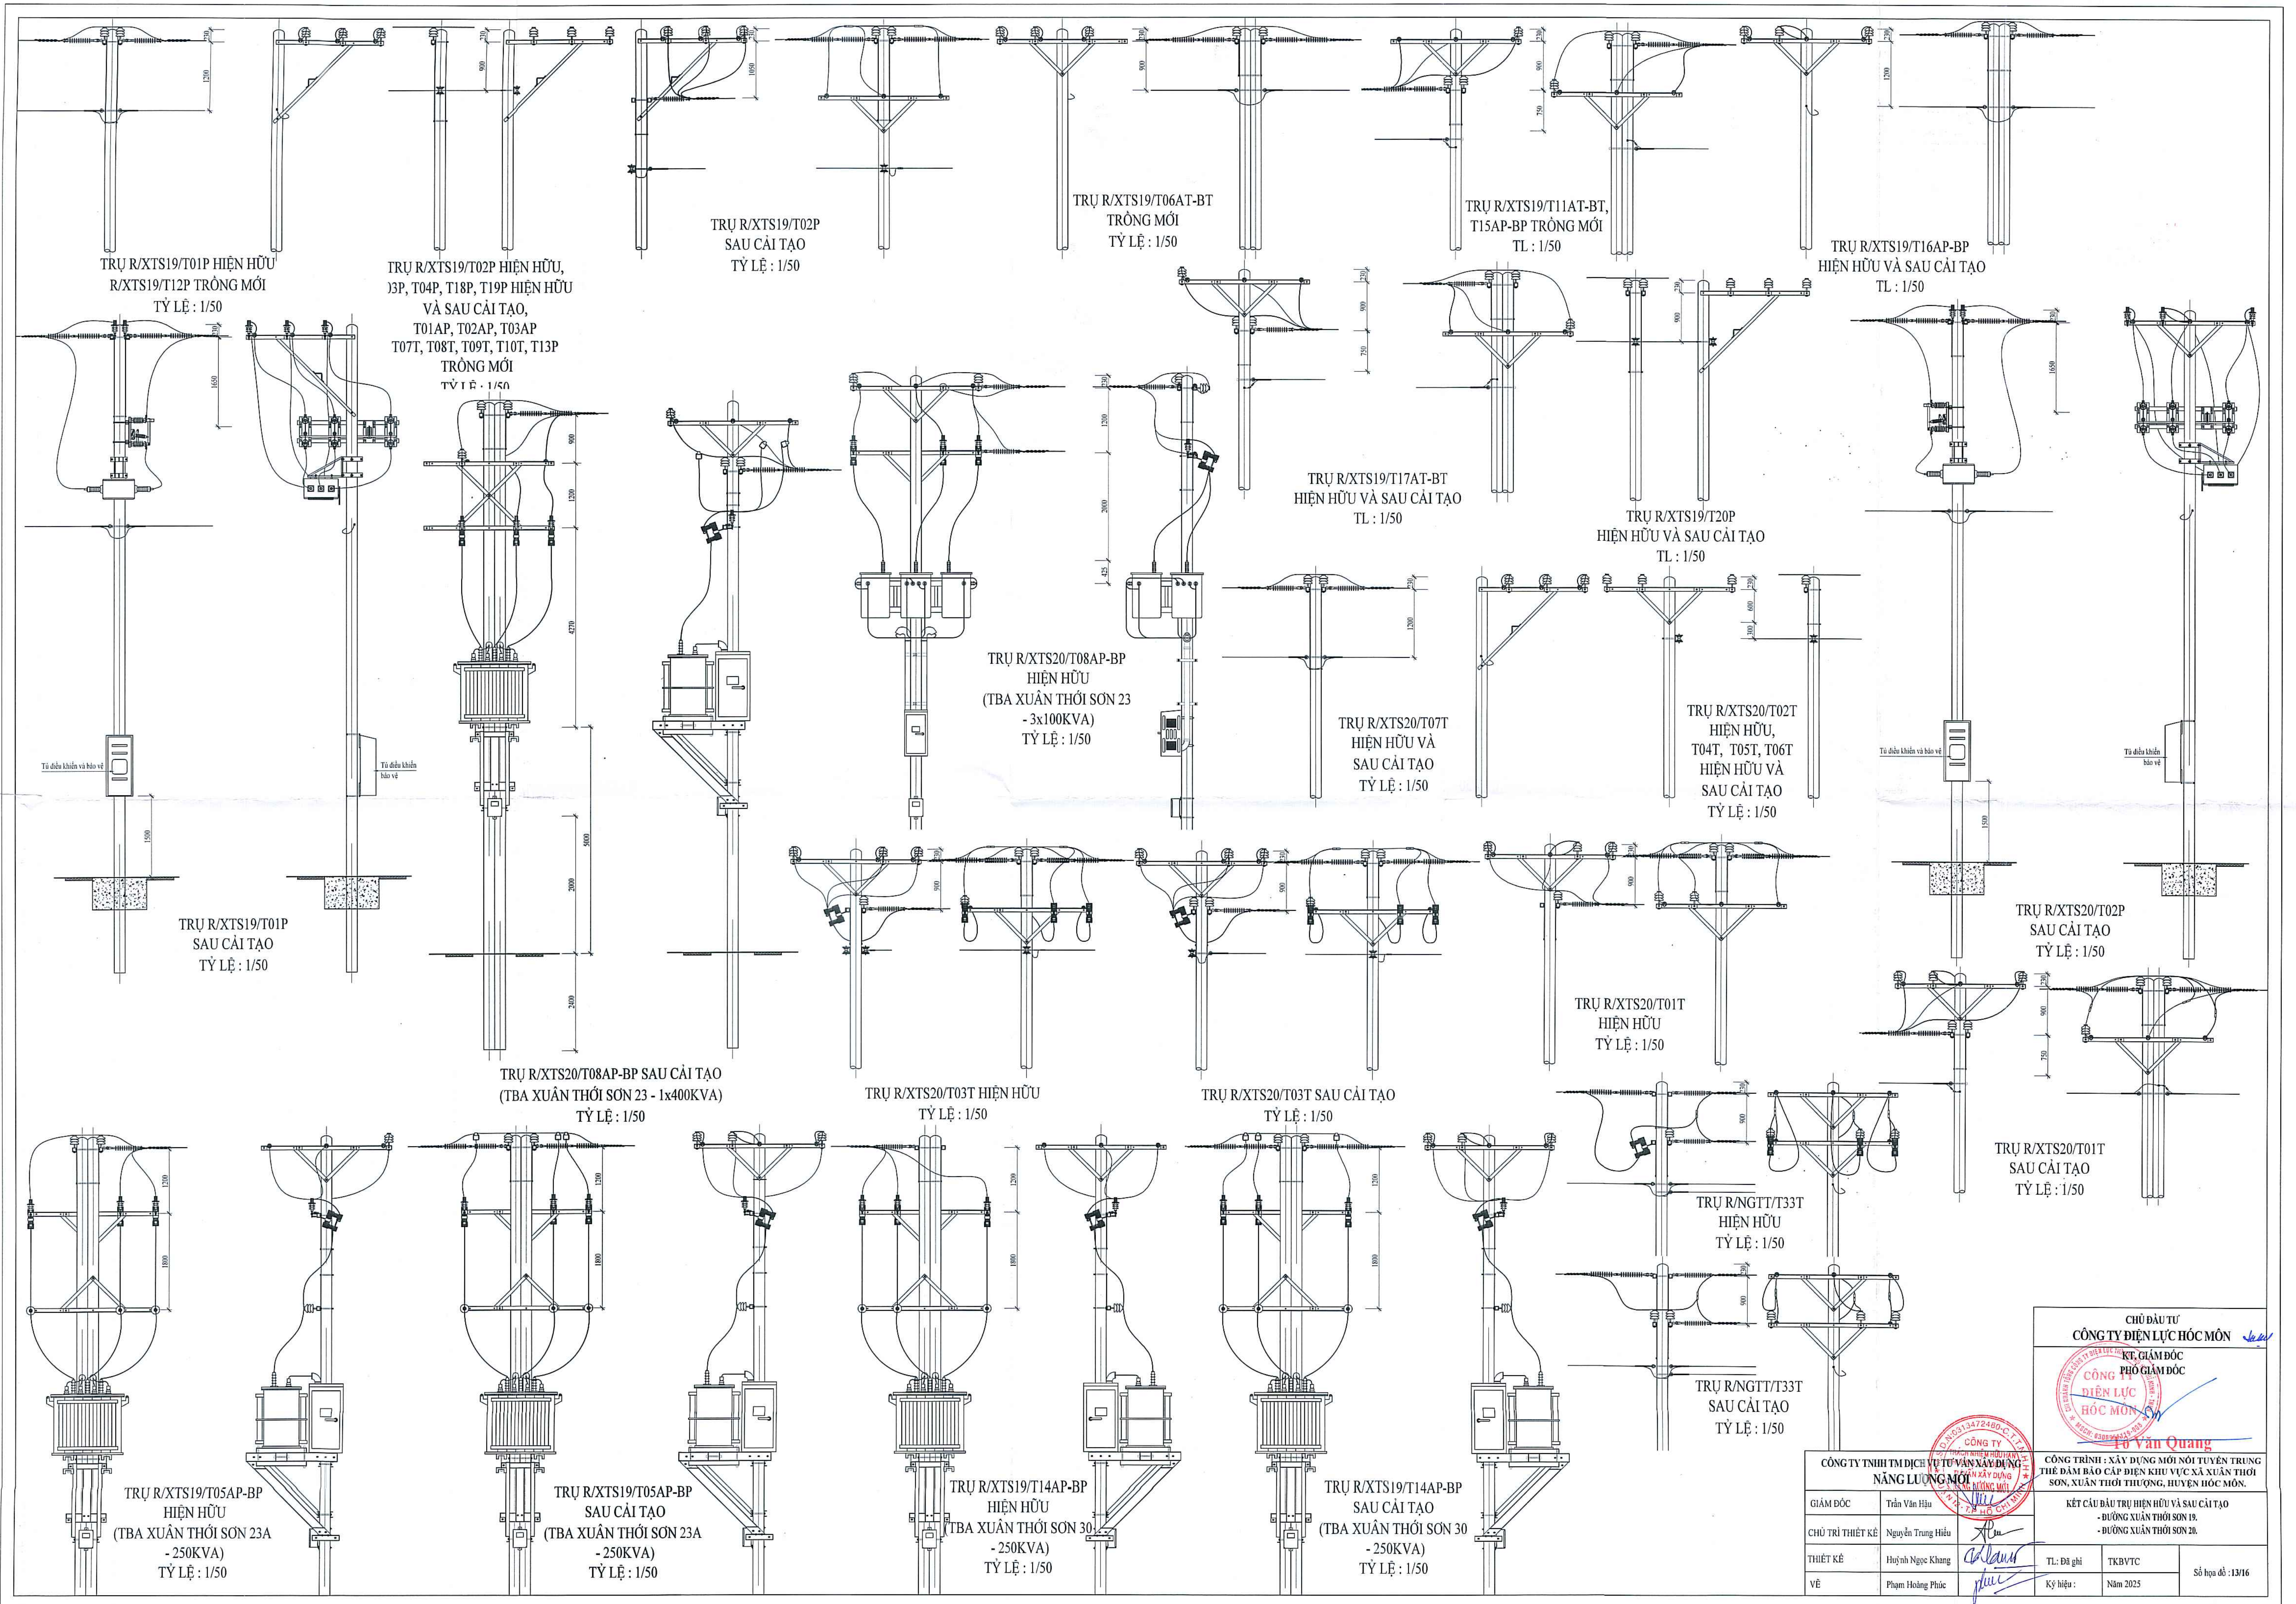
TRỤ R/XTS19/T01P HIỆN HỮU
R/XTS19/T12P TRỒNG MỚI
TỶ LỆ : 1/50

TRỤ R/XTS19/T02P HIỆN HỮU,
)3P, T04P, T18P, T19P HIỆN HỮU
VÀ SAU CẢI TẠO,
T01AP, T02AP, T03AP
T07T, T08T, T09T, T10T, T13P
TRỒNG MỚI
TỶ LỆ : 1/50

TRỤ R/XTS19/T02P
SAU CẢI TẠO
TỶ LỆ : 1/50

TRỤ R/XTS19/T06AT-BT
TRỒNG MỚI
TỶ LỆ : 1/50

TRỤ R/XTS19/T11AT-BT,
T15AP-BP TRỒNG MỚI
TL : 1/50

TRỤ R/XTS19/T16AP-BP
HIỆN HỮU VÀ SAU CẢI TẠO
TL : 1/50

TRỤ R/XTS19/T17AT-BT
HIỆN HỮU VÀ SAU CẢI TẠO
TL : 1/50

TRỤ R/XTS19/T20P
HIỆN HỮU VÀ SAU CẢI TẠO
TL : 1/50

Tủ điều khiển và bảo vệ

Tủ điều khiển bảo vệ

TRỤ R/XTS19/T01P
SAU CẢI TẠO
TỶ LỆ : 1/50

TRỤ R/XTS20/T08AP-BP
HIỆN HỮU
(TBA XUÂN THỚI SƠN 23
- 3x100KVA)
TỶ LỆ : 1/50

TRỤ R/XTS20/T07T
HIỆN HỮU VÀ
SAU CẢI TẠO
TỶ LỆ : 1/50

TRỤ R/XTS20/T02T
HIỆN HỮU,
T04T, T05T, T06T
HIỆN HỮU VÀ
SAU CẢI TẠO
TỶ LỆ : 1/50

Tủ điều khiển và bảo vệ

Tủ điều khiển bảo vệ

TRỤ R/XTS20/T02P
SAU CẢI TẠO
TỶ LỆ : 1/50

TRỤ R/XTS20/T08AP-BP SAU CẢI TẠO
(TBA XUÂN THỚI SƠN 23 - 1x400KVA)
TỶ LỆ : 1/50

TRỤ R/XTS20/T03T HIỆN HỮU
TỶ LỆ : 1/50

TRỤ R/XTS20/T03T SAU CẢI TẠO
TỶ LỆ : 1/50

TRỤ R/XTS20/T01T
HIỆN HỮU
TỶ LỆ : 1/50

TRỤ R/XTS20/T01T
SAU CẢI TẠO
TỶ LỆ : 1/50

TRỤ R/NGTT/T33T
HIỆN HỮU
TỶ LỆ : 1/50

TRỤ R/NGTT/T33T
SAU CẢI TẠO
TỶ LỆ : 1/50

TRỤ R/XTS19/T05AP-BP
HIỆN HỮU
(TBA XUÂN THỚI SƠN 23A
- 250KVA)
TỶ LỆ : 1/50

TRỤ R/XTS19/T05AP-BP
SAU CẢI TẠO
(TBA XUÂN THỚI SƠN 23A
- 250KVA)
TỶ LỆ : 1/50

TRỤ R/XTS19/T14AP-BP
HIỆN HỮU
(TBA XUÂN THỚI SƠN 30
- 250KVA)
TỶ LỆ : 1/50

TRỤ R/XTS19/T14AP-BP
SAU CẢI TẠO
(TBA XUÂN THỚI SƠN 30
- 250KVA)
TỶ LỆ : 1/50

CHỦ ĐẦU TƯ
CÔNG TY ĐIỆN LỰC HÓC MÔN
KT. GIÁM ĐỐC
PHÓ GIÁM ĐỐC
CÔNG TY ĐIỆN LỰC HÓC MÔN
Tô Văn Quang

CÔNG TY TNHH TM DỊCH VỤ TƯ VẤN XÂY DỰNG NĂNG LƯỢNG MỚI
CÔNG TRÌNH : XÂY DỰNG MỚI NỐI TUYẾN TRUNG THẾ ĐẢM BẢO CẤP ĐIỆN KHU VỰC XÃ XUÂN THỚI SƠN, XUÂN THỚI THƯỢNG, HUYỆN HÓC MÔN.
| GIÁM ĐỐC | Trần Văn Hậu | KẾT CẤU ĐẦU TRỤ HIỆN HỮU VÀ SAU CẢI TẠO - ĐƯỜNG XUÂN THỚI SƠN 19. - ĐƯỜNG XUÂN THỚI SƠN 20. |
|---|---|---|
| CHỦ TRÌ THIẾT KẾ | Nguyễn Trung Hiếu | |
| THIẾT KẾ | Huỳnh Ngọc Khang | TL: Đã ghi | TKBVTC | Số họa đồ : 13/16 |
| VẼ | Phạm Hoàng Phúc | Ký hiệu : | Năm 2025 | |